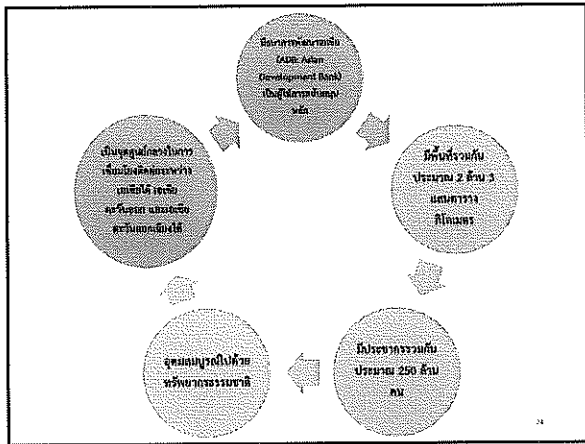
มีธนาคารพัฒนาเอเชีย (ADB: Asian Development Bank) เป็นผู้ให้การสนับสนุนหลัก

มีพื้นที่รวมกันประมาณ 2 ล้าน 3 แสนตาราง กิโลเมตร

มีประชากรรวมกันประมาณ 250 ล้านคน

อุดมสมบูรณ์ไปด้วยทรัพยากรธรรมชาติ

เป็นจุดศูนย์กลางในการเชื่อมโยงติดต่อระหว่างเอเชียใต้ เอเชียตะวันออก และเอเชียตะวันออกเฉียงใต้

24